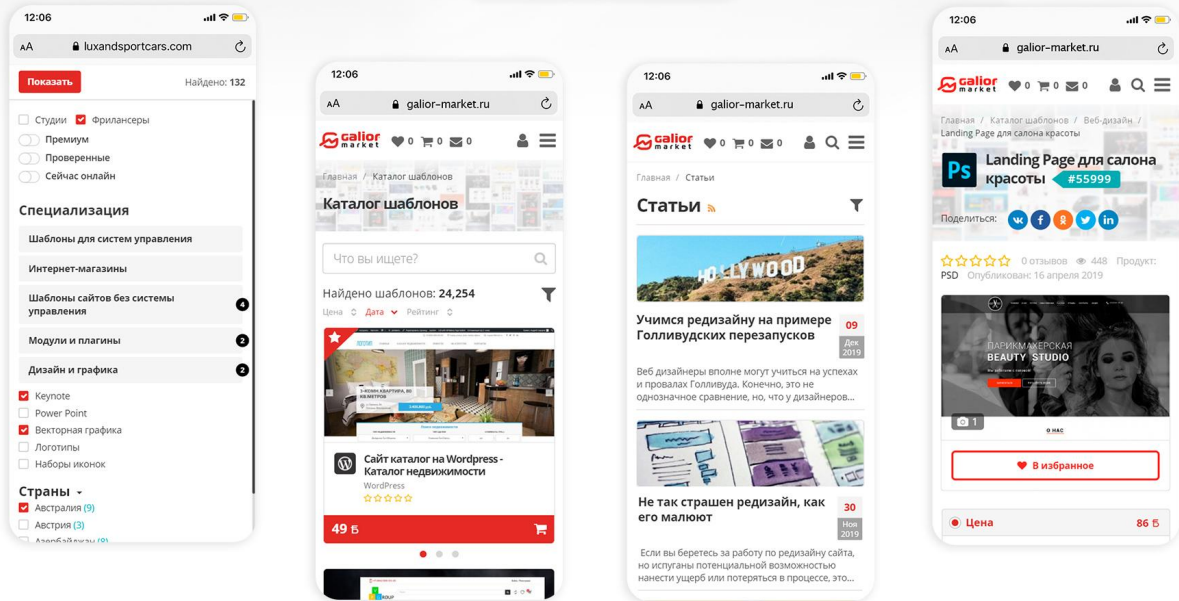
12:06
AA luxandsportcars.com
Показать
Найдено: 132
Студии
Фрилансеры
Премиум
Проверенные
Сейчас онлайн
Специализация
Шаблоны для систем управления
Интернет-магазины
Шаблоны сайтов без системы управления 4
Модули и плагины 2
Дизайн и графика 2
Keynote
Power Point
Векторная графика
Логотипы
Наборы иконок
Страны
Австралия (9)
Австрия (3)
Азербайджан (9)

12:06
AA galior-market.ru
galior market 0 0 0
Главная / Каталог шаблонов
Каталог шаблонов
Что вы ищете?
Найдено шаблонов: 24,254
Цена Дата Рейтинг
Сайт каталог на Wordpress - Каталог недвижимости
WordPress
49 ₺

12:06
AA galior-market.ru
galior market 0 0 0
Главная / Статьи
Статьи
HOLLYWOOD
Учимся редизайну на примере Голливудских перезапусков
09 Дек 2019
Веб дизайнеры вполне могут учиться на успехах и провалах Голливуда. Конечно, это не однозначное сравнение, но, что у дизайнеров...
Не так страшен редизайн, как его малюют
30 Ноя 2019
Если вы беретесь за работу по редизайну сайта, то существует потенциальной возможность нанести ущерб или потеряться в процессе, это...

12:06
AA galior-market.ru
galior market 0 0 0
Главная / Каталог шаблонов / Веб-дизайн / Landing Page для салона красоты
Ps Landing Page для салона красоты #55999
Поделиться:
0 отзывов 448 Продукт: PSD Опубликован: 16 апреля 2019
ПАРИКМАХЕРСКАЯ BEAUTY STUDIO
1
О НАС
В избранное
Цена 86 ₺